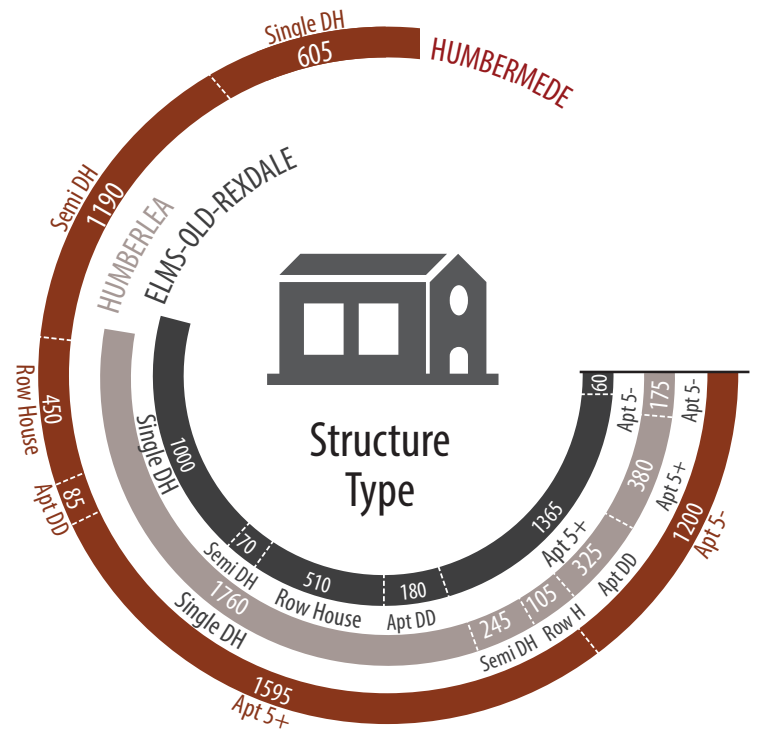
HUMBERMEDE
Single DH
605
Semi DH
1190
Row House
450
Apt DD
85
1595
Apt 5+
1200
Apt 5-

HUMBERLEA
Single DH
1760
245
Semi DH
105
Row H
325
Apt DD
380
Apt 5+
175
Apt 5-

ELMS-OLD-REXDALE
Single DH
1000
Semi DH
70
510
Row House
180
Apt DD
1365
Apt 5+
60
Apt 5-

Structure Type